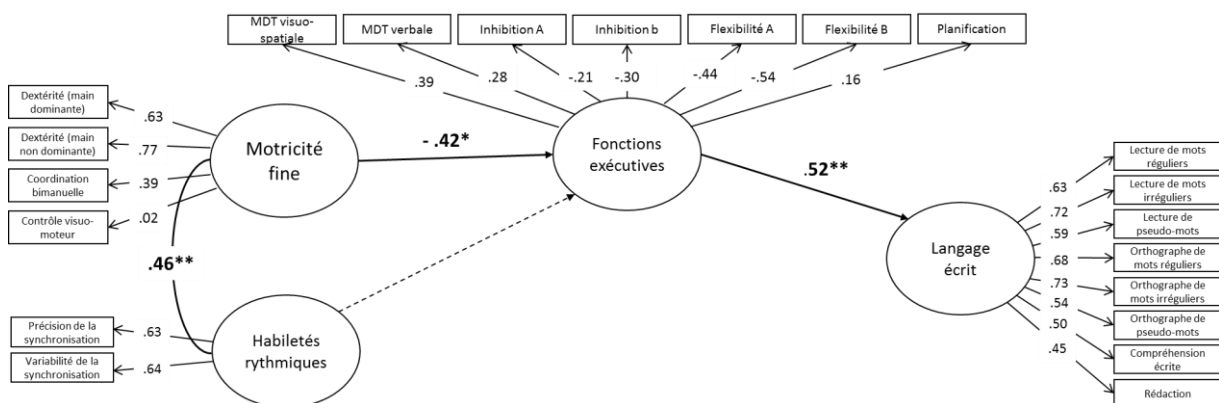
MDT visuo-spatiale
MDT verbale
Inhibition A
Inhibition b
Flexibilité A
Flexibilité B
Planification

.39
.28
-.21
-.30
-.44
-.54
.16

Dextérité (main dominante)
Dextérité (main non dominante)
Coordination bimanuelle
Contrôle visuo-moteur

.63
.77
.39
.02

Motricité fine

- .42*

Fonctions exécutives

.52**

.46**

Précision de la synchronisation
Variabilité de la synchronisation

.63
.64

Habiletés rythmiques

Langage écrit

.63
.72
.59
.68
.73
.54
.50
.45

Lecture de mots réguliers
Lecture de mots irréguliers
Lecture de pseudo-mots
Orthographe de mots réguliers
Orthographe de mots irréguliers
Orthographe de pseudo-mots
Compréhension écrite
Rédaction